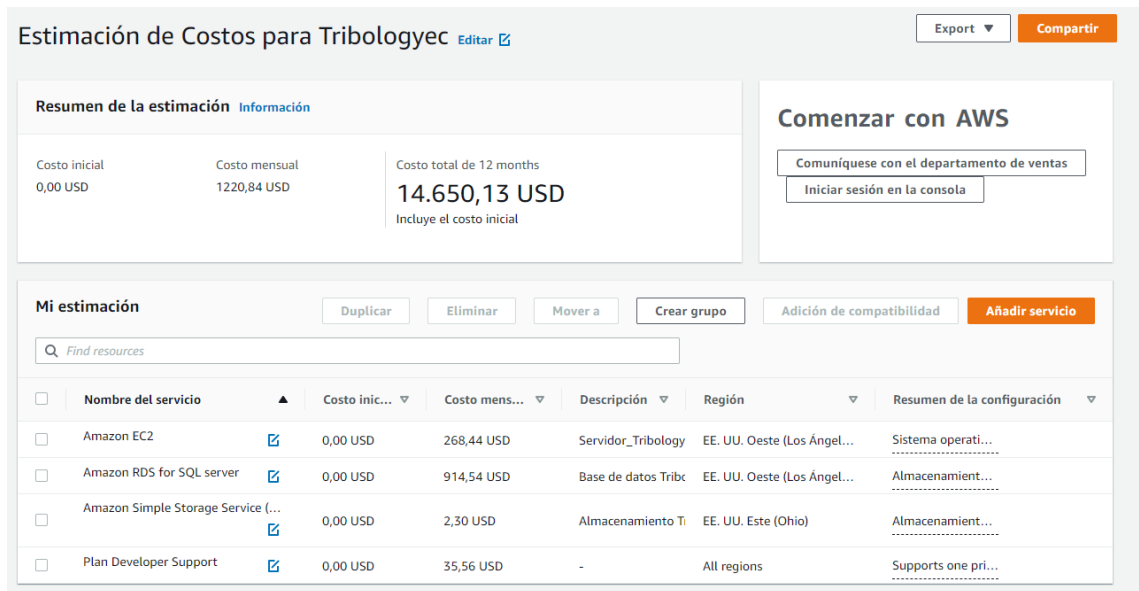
Estimación de Costos para Tribologyec Editar

Export ▼ Compartir

Resumen de la estimación Información

Costo inicial
0,00 USD

Costo mensual
1220,84 USD

Costo total de 12 months
14.650,13 USD
Incluye el costo inicial

Comenzar con AWS

Comuníquese con el departamento de ventas

Iniciar sesión en la consola

Mi estimación

Duplicar Eliminar Mover a Crear grupo Adición de compatibilidad Añadir servicio

Find resources

| | Nombre del servicio | Costo inic... | Costo mens... | Descripción | Región | Resumen de la configuración |
|---|---|---|---|---|---|---|
| | Amazon EC2 | 0,00 USD | 268,44 USD | Servidor_Tribology | EE. UU. Oeste (Los Ángel... | Sistema operati... |
| | Amazon RDS for SQL server | 0,00 USD | 914,54 USD | Base de datos Tribo | EE. UU. Oeste (Los Ángel... | Almacenamient... |
| | Amazon Simple Storage Service (... | 0,00 USD | 2,30 USD | Almacenamiento T | EE. UU. Este (Ohio) | Almacenamient... |
| | Plan Developer Support | 0,00 USD | 35,56 USD | - | All regions | Supports one pri... |